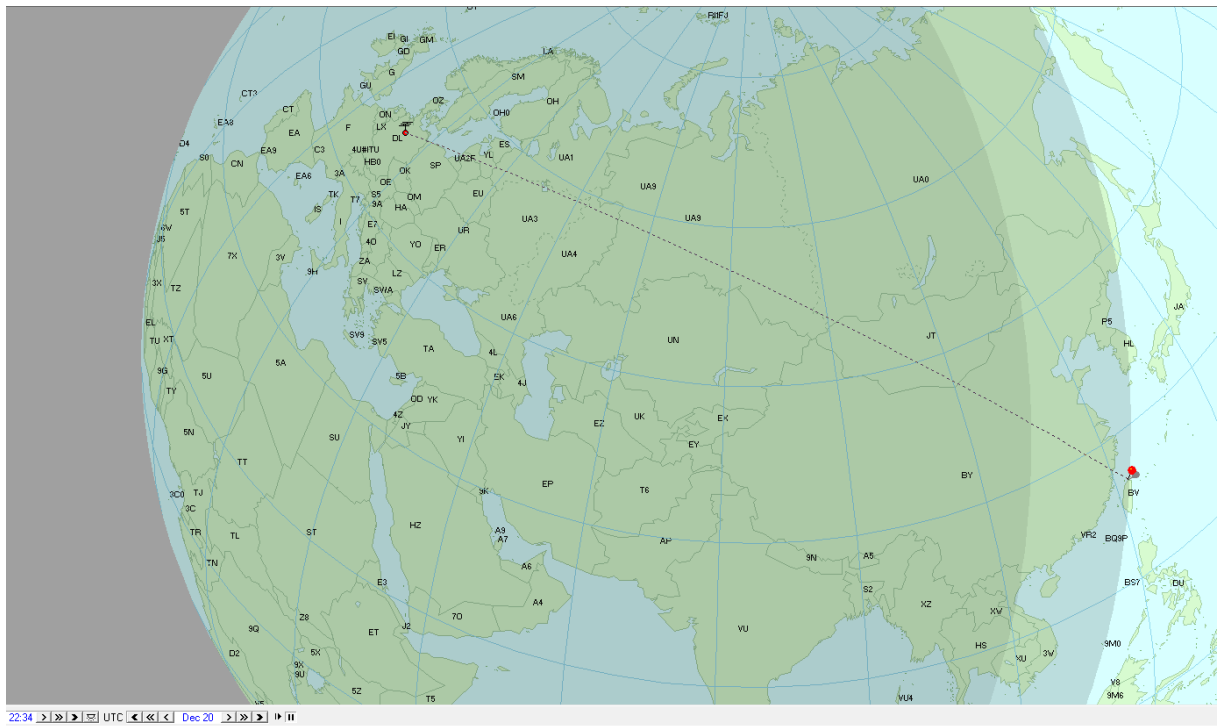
R1FJ
EI GI GM
GD
LA
G
SM
GU
OH
CT3
OZ
ON
OH0
CT
EA8
LX
DL
F
EA
ES
UA1
D4
EA9
C3
4U1ITU
S0
HB0
SP
UA2F
YL
CN
OE
OK
EA6
3A
UA9
UA0
OM
S5
TK
T7
EU
9A
HA
IS
UA9
5T
I
UA3
E7
6W
UR
J5
4O
YO
ER
7X
3V
ZA
UA4
9H
LZ
3X
TZ
SV
SV/A
JA
UA6
EL
SV9
P5
TU
XT
UN
JT
SV5
TA
HL
4L
9G
5U
5A
TY
5B
5K
4J
OD
YK
EX
4Z
JY
EZ
UK
5N
YI
SU
EY
TT
BY
3C0
3X
TJ
EP
T6
BV
3C
HZ
A9
A7
TR
ST
YA
BQ9P
TL
VR2
AP
9N
A5
TN
A6
BS7
DU
E3
S2
XZ
A4
Z8
7O
XV
9Q
J2
ET
VU
9M0
D2
5X
HS
XU
3V
9X
9U
V8
5Z
9M6
T5
VU4
22:34 UTC Dec 20